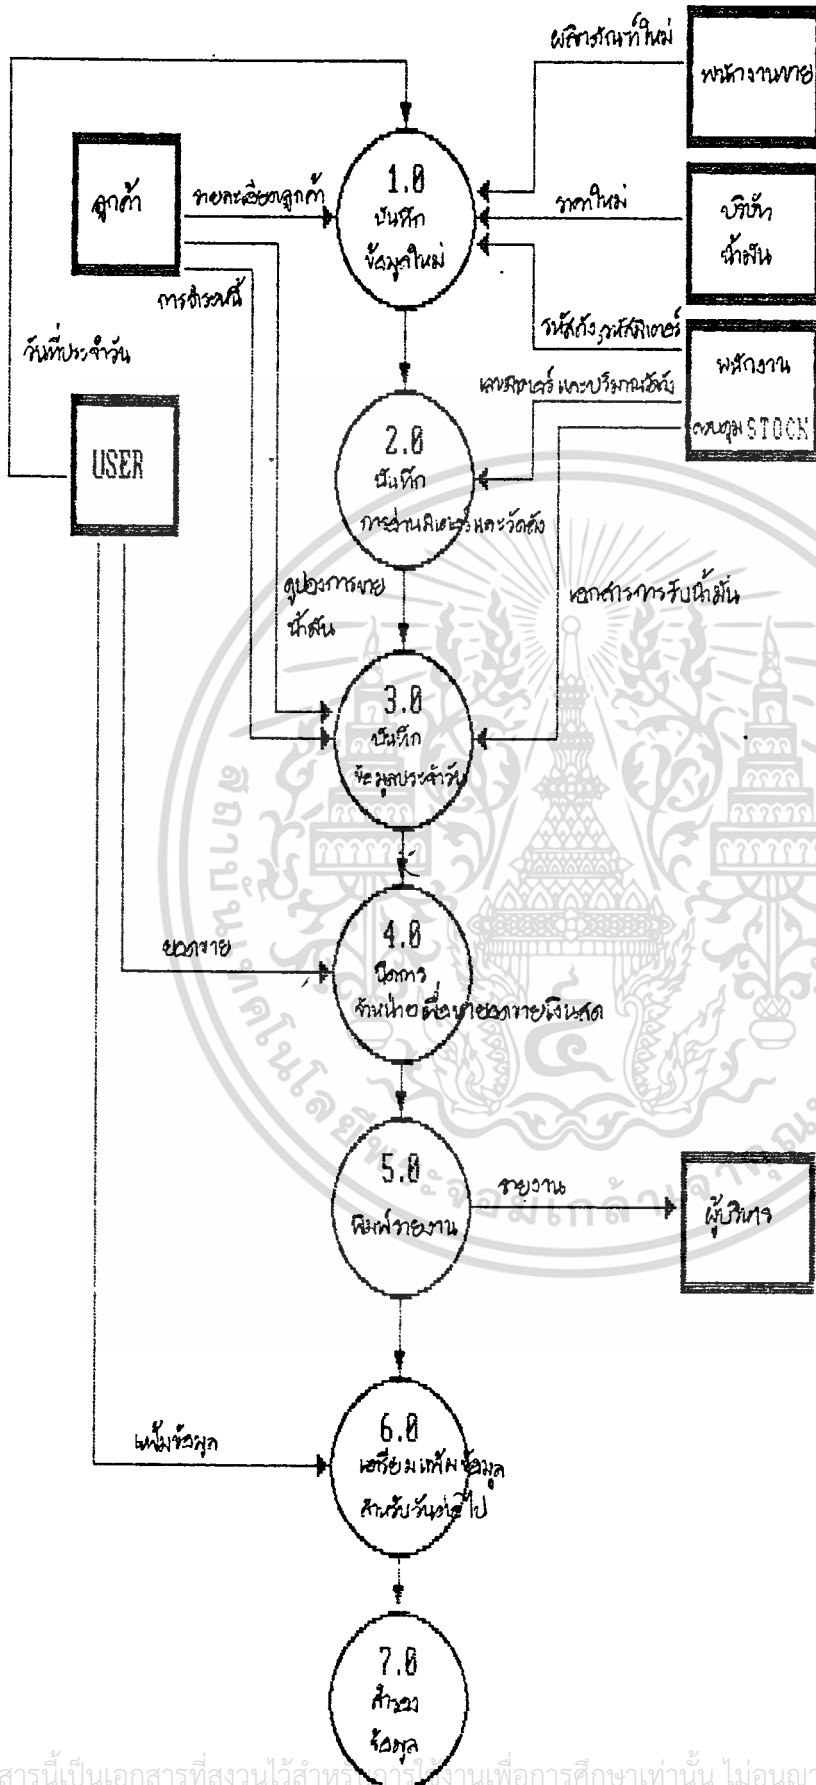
ผลิตภัณฑ์ใหม่

พนักงานขาย

ลูกค้า

รายละเอียดลูกค้า

1.0
บันทึก
ข้อมูลใหม่

ราคาใหม่

บริษัท
น้ำมัน

การชำระหนี้

วันที่ประจำวัน

รหัสถัง,รหัสมิเตอร์

พนักงาน
ควบคุม STOCK

เลขมิเตอร์ และปริมาณวัดถัง

USER

2.0
บันทึก
การอ่านมิเตอร์และวัดถัง

อุปกรณ์การขาย
น้ำมัน

เอกสารการรับน้ำมัน

3.0
บันทึก
ข้อมูลประจำวัน

ยอดขาย

4.0
คำนวณ
จำหน่ายเพื่อหายอดขายเงินสด

5.0
พิมพ์รายงาน

รายงาน

ผู้บริหาร

แฟ้มข้อมูล

6.0
เตรียมแฟ้มข้อมูล
สำหรับวันต่อไป

7.0
สำรอง
ข้อมูล

สารนี้เป็นเอกสารที่สงวนไว้สำหรับการใช้งานเพื่อการศึกษาเท่านั้น ไม่อนุญา